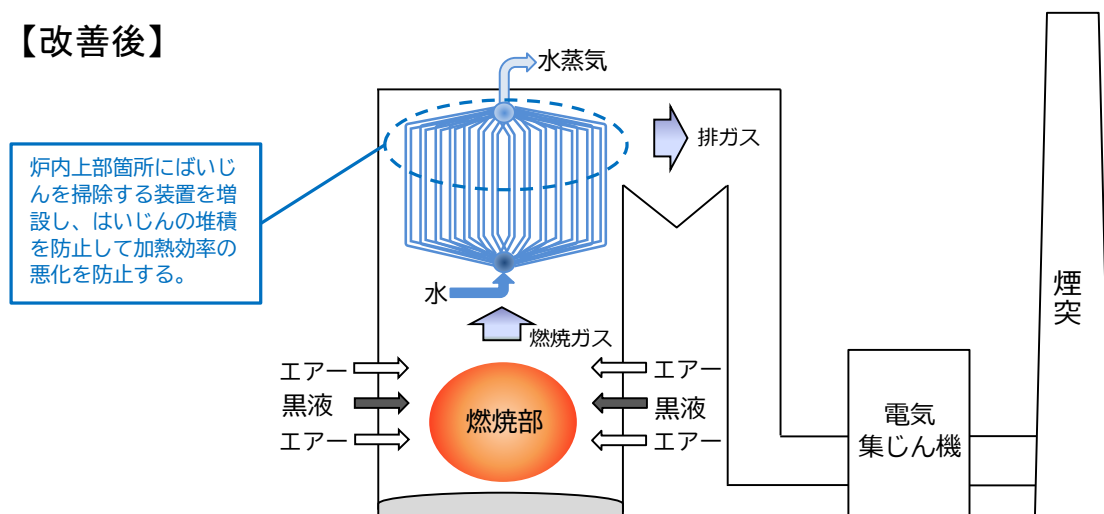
【改善後】

水蒸気

排ガス

炉内上部箇所にばいじんを掃除する装置を増設し、はいじんの堆積を防止して加熱効率の悪化を防止する。

水

燃焼ガス

エアー
黒液
エアー

燃焼部

エアー
黒液
エアー

電気
集じん機

煙突